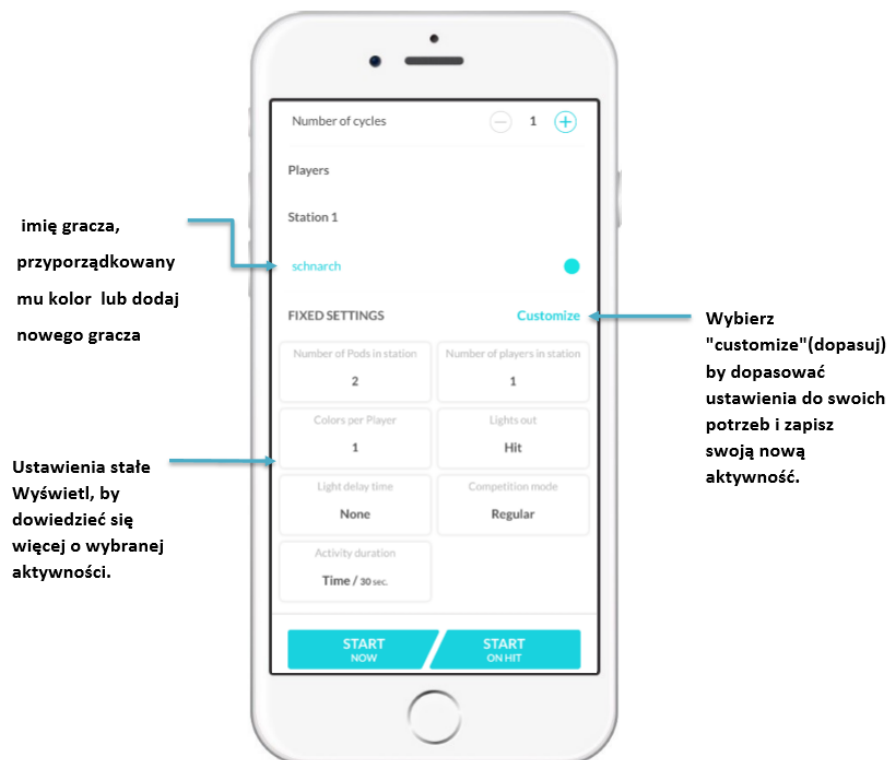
imię gracza, przyporządkowany mu kolor lub dodaj nowego gracza

Ustawienia stałe Wyświetl, by dowiedzieć się więcej o wybranej aktywności.

Number of cycles − 1 +

Players

Station 1

schnarch

FIXED SETTINGS Customize

| Number of Pods in station | Number of players in station |
|---|---|
| 2 | 1 |
| Colors per Player | Lights out |
| 1 | Hit |
| Light delay time | Competition mode |
| None | Regular |
| Activity duration | |
| Time / 30 sec. | |

START NOW

START ON HIT

Wybierz "customize"(dopasuj) by dopasować ustawienia do swoich potrzeb i zapisz swoją nową aktywność.